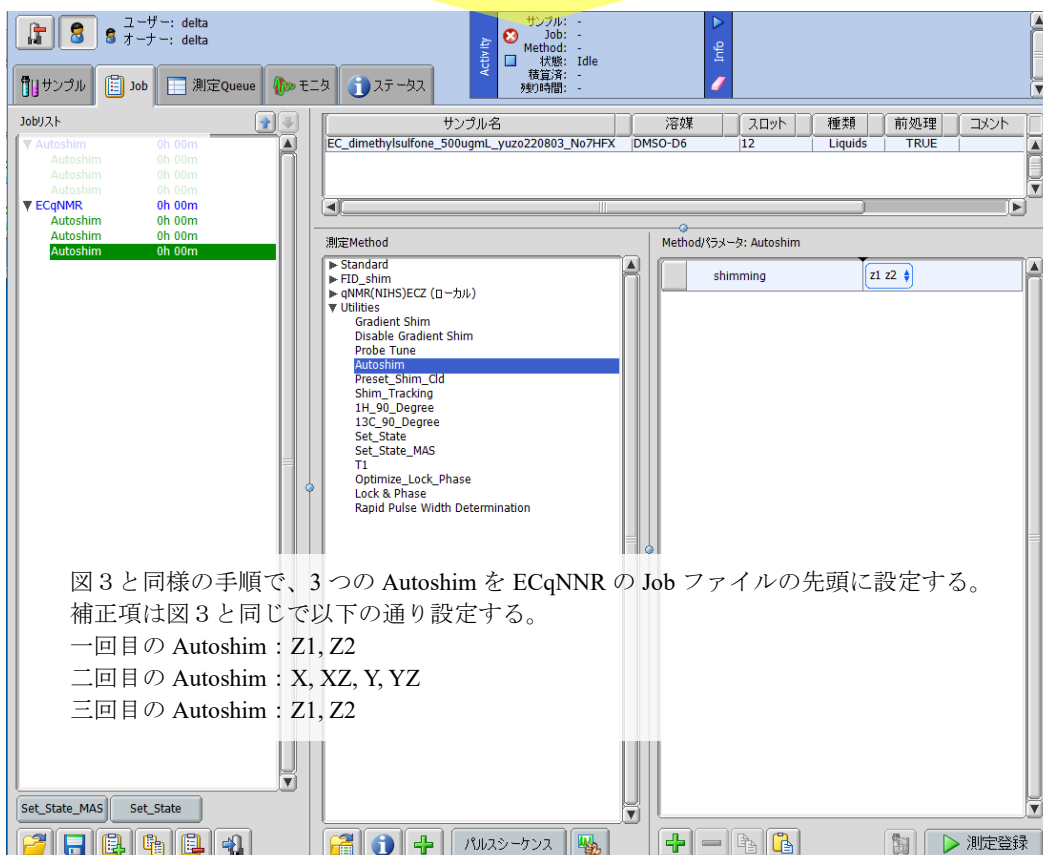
ユーザー: delta
オーナー: delta

サンプル Job 測定Queue モニタ ステータス

Activity
サンプル: -
Job: -
Method: -
状態: Idle
積算済: -
残り時間: -

Info

Jobリスト
▼ Autoshim 0h 00m
Autoshim 0h 00m
Autoshim 0h 00m
Autoshim 0h 00m
▼ ECqNMR 0h 00m
Autoshim 0h 00m
Autoshim 0h 00m
Autoshim 0h 00m

| サンプル名 | 溶媒 | スロット | 種類 | 前処理 | コメント |
|---|---|---|---|---|---|
| EC_dimethylsulfone_500ugmL_yuzo220803_No7HFX | DMSO-D6 | 12 | Liquids | TRUE | |

測定Method
▶ Standard
▶ FID_shim
▶ qNMR(NIHS)ECZ (ローカル)
▼ Utilities
Gradient Shim
Disable Gradient Shim
Probe Tune
Autoshim
Preset_Shim_Cld
Shim_Tracking
1H_90_Degree
13C_90_Degree
Set_State
Set_State_MAS
T1
Optimize_Lock_Phase
Lock & Phase
Rapid Pulse Width Determination

Methodパラメータ: Autoshim
shimming z1 z2

図３と同様の手順で、３つの Autoshim を ECqNNR の Job ファイルの先頭に設定する。補正項は図３と同じで以下の通り設定する。
一回目の Autoshim：Z1, Z2
二回目の Autoshim：X, XZ, Y, YZ
三回目の Autoshim：Z1, Z2

Set_State_MAS Set_State

パルスシーケンス

測定登録